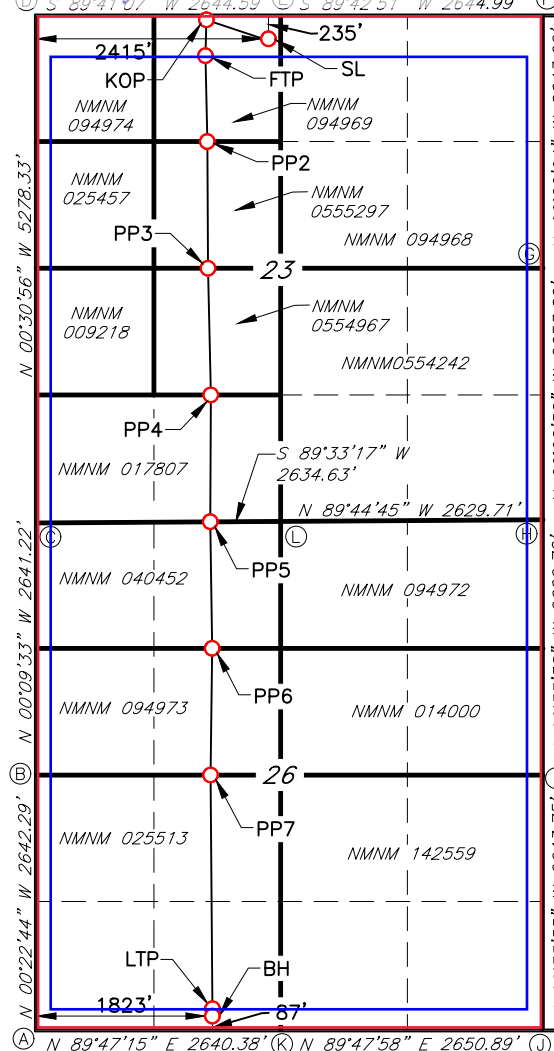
Ⓓ S 89°41'07" W 2644.59 Ⓔ S 89°42'51" W 2644.99

2415'

235'

KOP

FTP

SL

NMNM 094974

NMNM 094969

PP2

NMNM 025457

NMNM 0555297

NMNM 094968

PP3

23

Ⓖ

NMNM 009218

NMNM 0554967

NMNM0554242

N 00°30'56" W 5278.33'

PP4

NMNM 017807

S 89°33'17" W 2634.63'

N 89°44'45" W 2629.71'

Ⓒ

Ⓛ

Ⓗ

PP5

NMNM 040452

NMNM 094972

N 00°09'33" W 2641.22'

PP6

NMNM 094973

NMNM 014000

Ⓑ

26

PP7

NMNM 025513

NMNM 142559

N 00°22'44" W 2642.29'

LTP

BH

1823'

87'

Ⓐ N 89°47'15" E 2640.38' Ⓚ N 89°47'58" E 2650.89' Ⓙ